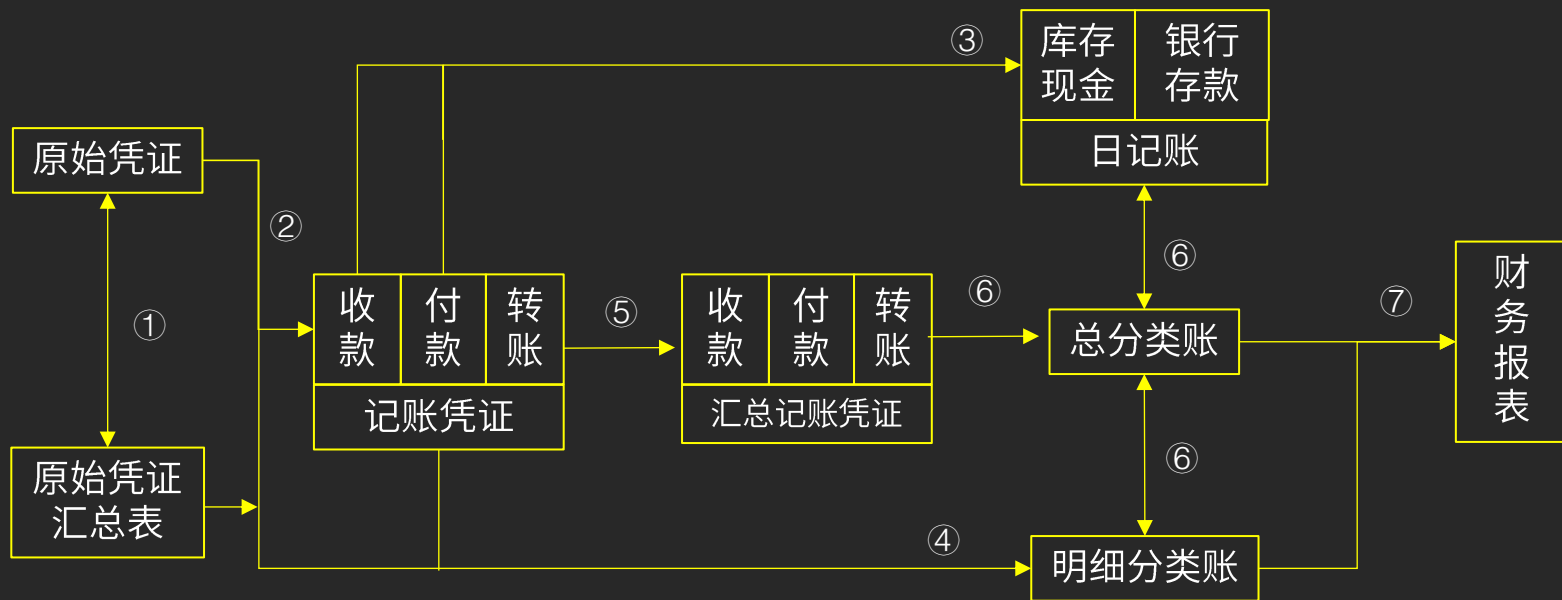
③

| 库存现金 | 银行存款 |
|---|---|
| 日记账 | |

原始凭证

②

①

| 收款 | 付款 | 转账 |
|---|---|---|
| 记账凭证 | | |

⑤

| 收款 | 付款 | 转账 |
|---|---|---|
| 汇总记账凭证 | | |

⑥

⑥

总分类账

⑦

财务报表

原始凭证汇总表

⑥

④

明细分类账